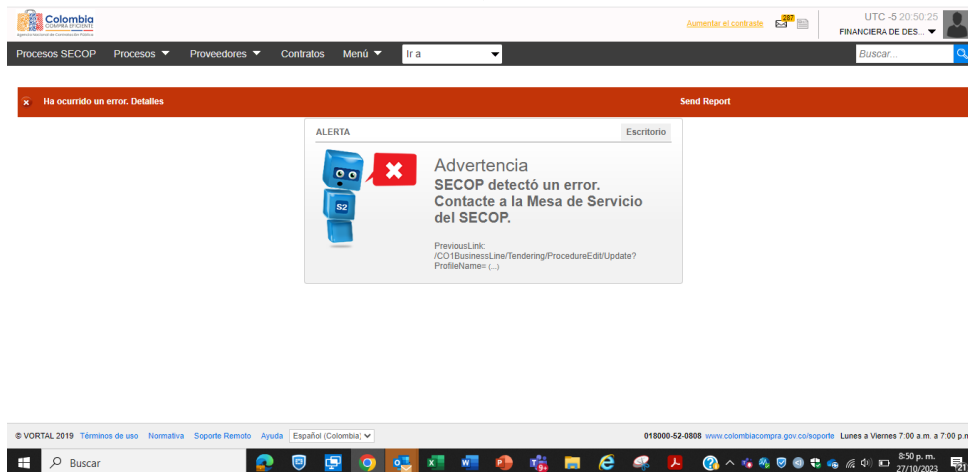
Colombia COMPRA EFICIENTE
Agencia Nacional de Contratación Pública

Aumentar el contraste 387

UTC -5 20:50:25
FINANCIERA DE DES...

Procesos SECOP Procesos Proveedores Contratos Menú Ir a

Buscar...

Ha ocurrido un error. Detalles

Send Report

ALERTA

Escritorio

S2

Advertencia
SECOP detectó un error. Contacte a la Mesa de Servicio del SECOP.

PreviousLink: /CO1BusinessLine/Tendering/ProcedureEdit/Update?ProfileName= (...)

© VORTAL 2019 Términos de uso Normativa Soporte Remoto Ayuda Español (Colombia)

018000-52-0808 www.colombiacompra.gov.co/soporte Lunes a Viernes 7:00 a.m. a 7:00 p.m

Buscar

8:50 p. m.
27/10/2023

21